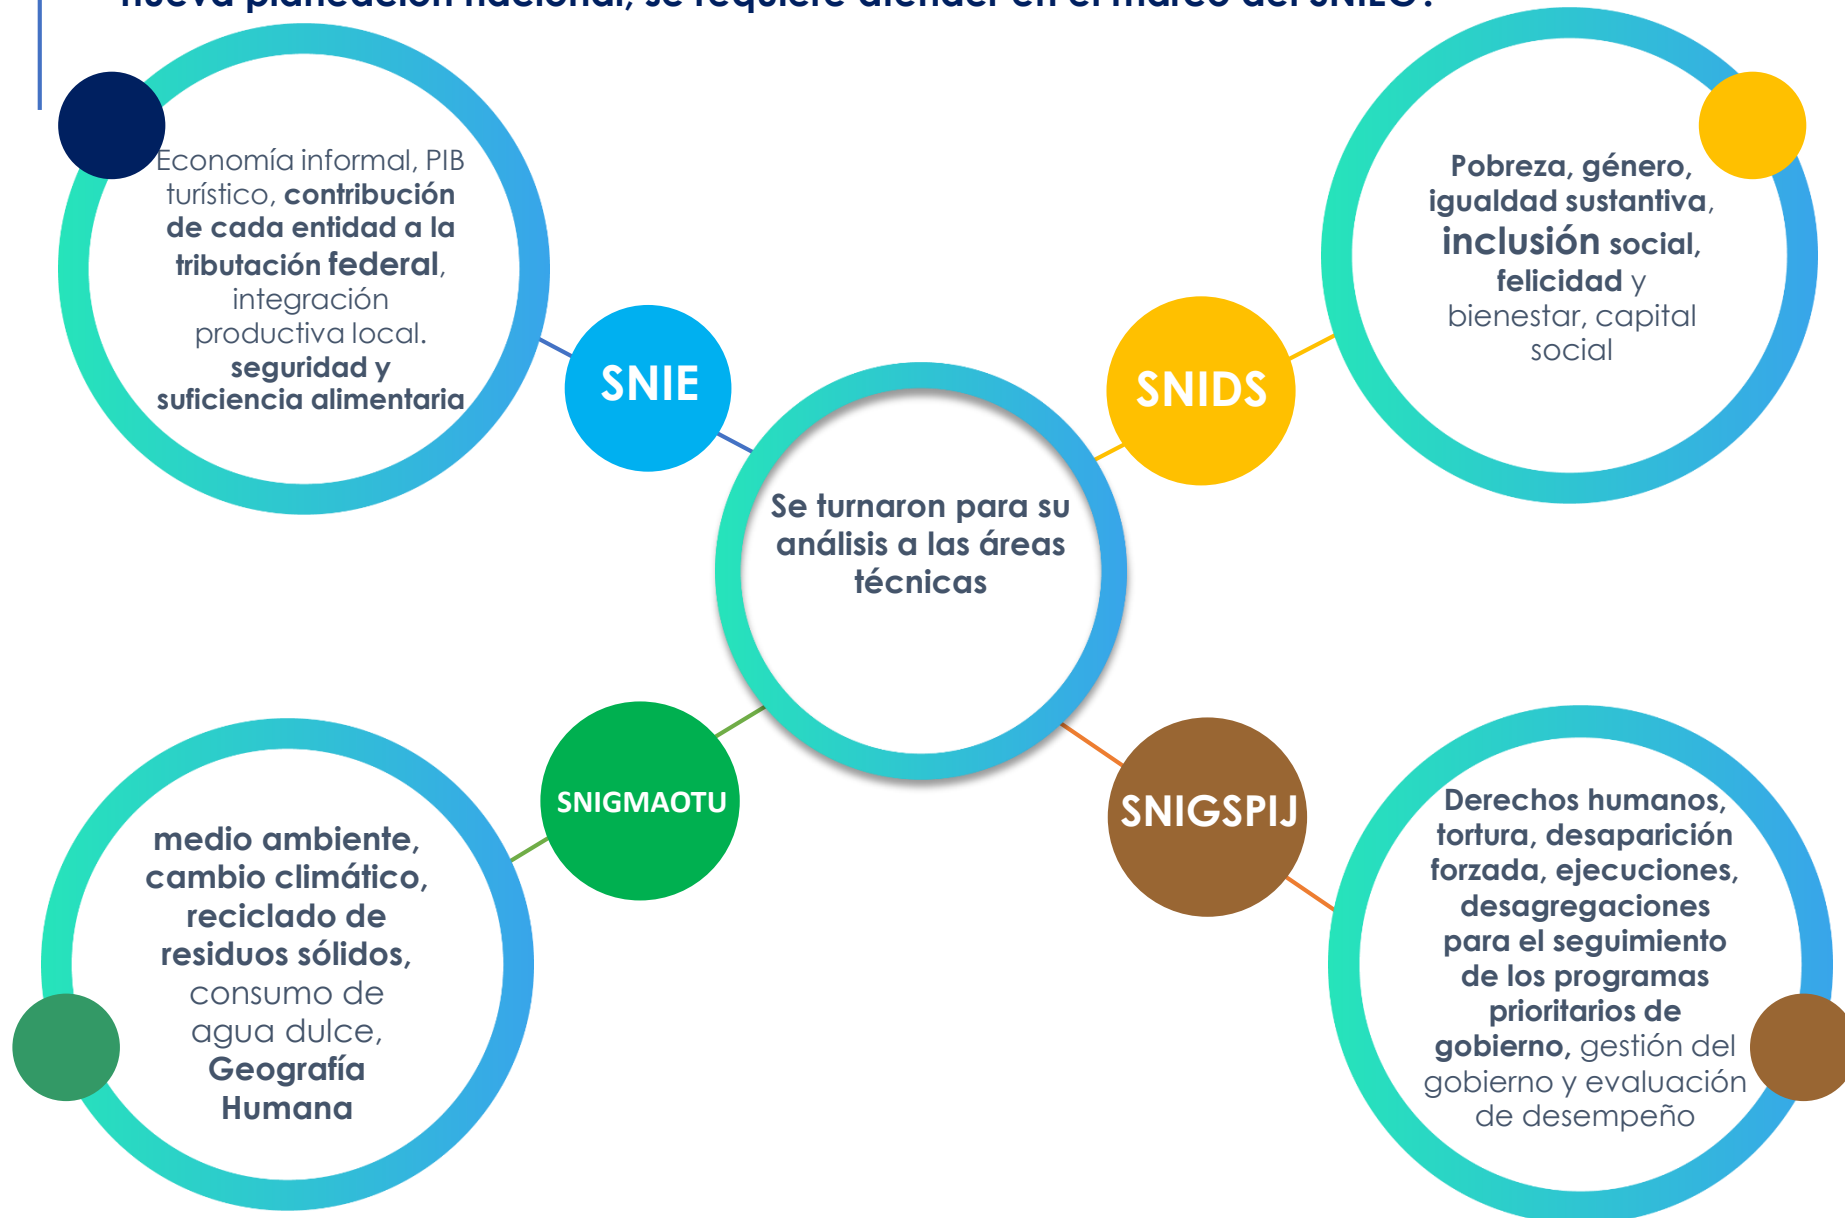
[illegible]

Economía informal, PIB turístico, contribución de cada entidad a la tributación federal, integración productiva local. seguridad y suficiencia alimentaria

SNIE

Pobreza, género, igualdad sustantiva, inclusión social, felicidad y bienestar, capital social

SNIDS

Se turnaron para su análisis a las áreas técnicas

SNIGMAOTU

medio ambiente, cambio climático, reciclado de residuos sólidos, consumo de agua dulce, Geografía Humana

SNIGSPIJ

Derechos humanos, tortura, desaparición forzada, ejecuciones, desagregaciones para el seguimiento de los programas prioritarios de gobierno, gestión del gobierno y evaluación de desempeño